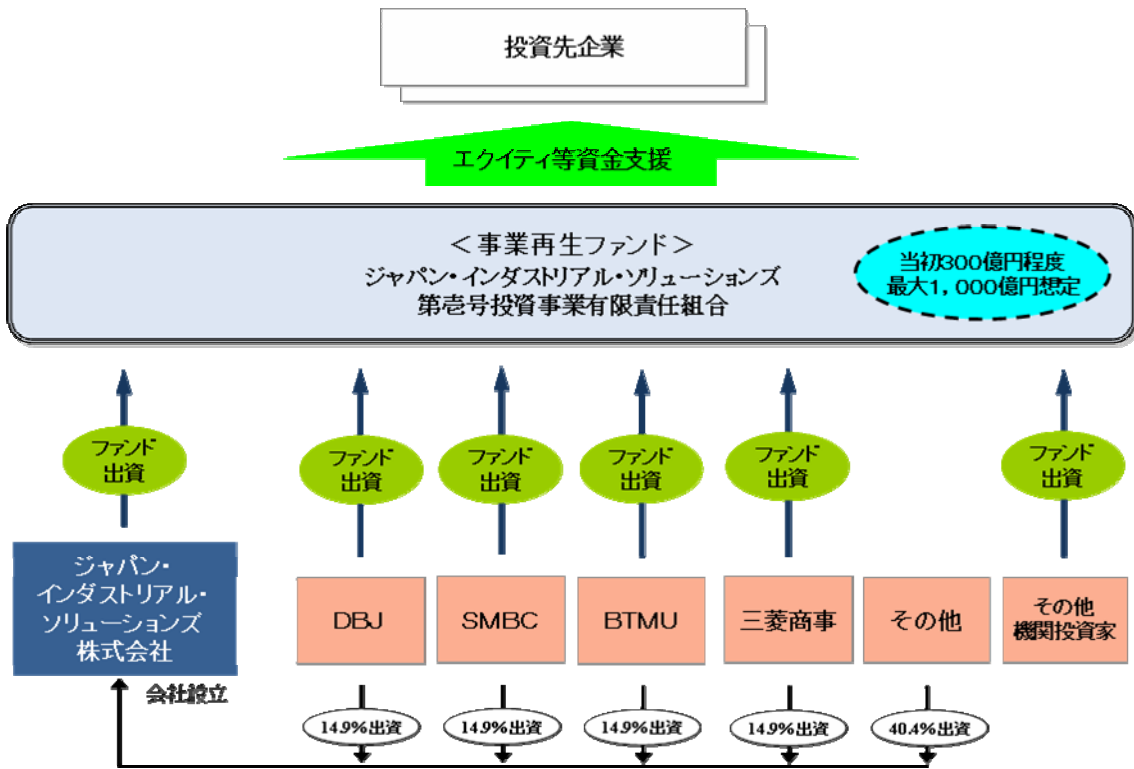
投資先企業

エクイティ等資金支援

＜事業再生ファンド＞
ジャパン・インダストリアル・ソリューションズ
第壱号投資事業有限責任組合

当初300億円程度
最大1，000億円想定

ファンド出資

ファンド出資

ファンド出資

ファンド出資

ファンド出資

ファンド出資

ジャパン・インダストリアル・ソリューションズ株式会社

DBJ

SMBC

BTMU

三菱商事

その他

その他機関投資家

会社設立

14.9%出資

14.9%出資

14.9%出資

14.9%出資

40.4%出資